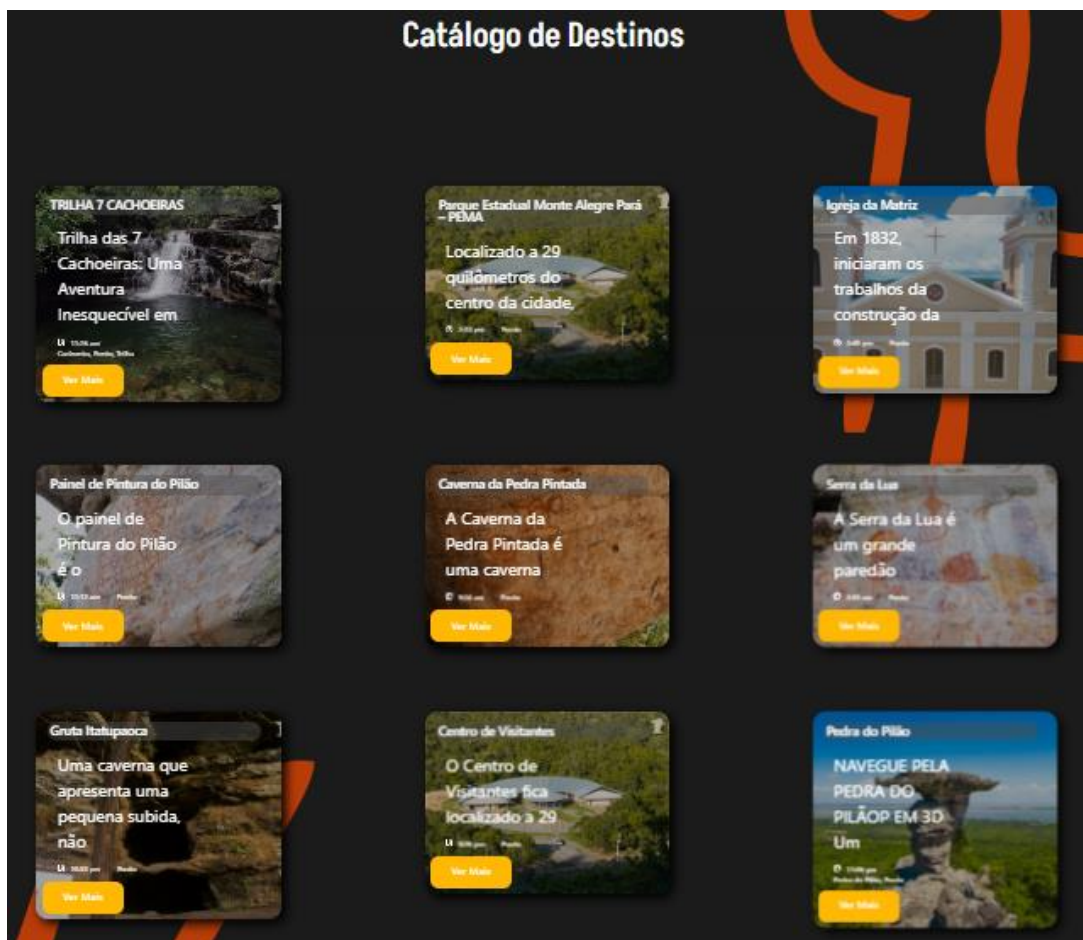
Catálogo de Destinos

TRILHA 7 CACHOEIRAS

Trilha das 7 Cachoeiras: Uma Aventura Inesquecível em

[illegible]

Cachoeira, Pontos, Trilha

Ver Mais

Parque Estadual Monte Alegre Pará – PEMA

Localizado a 29 quilômetros do centro da cidade,

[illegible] Ponto

Ver Mais

Igreja da Matriz

Em 1832, iniciaram os trabalhos da construção da

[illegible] Ponto

Ver Mais

Painel de Pintura do Pilão

O painel de Pintura do Pilão é o

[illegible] Ponto

Ver Mais

Caverna da Pedra Pintada

A Caverna da Pedra Pintada é uma caverna

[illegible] Ponto

Ver Mais

Serra da Lua

A Serra da Lua é um grande paredão

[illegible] Ponto

Ver Mais

Gruta Itatupaoca

Uma caverna que apresenta uma pequena subida, não

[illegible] Ponto

Ver Mais

Centro de Visitantes

O Centro de Visitantes fica localizado a 29

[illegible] Ponto

Ver Mais

Pedra do Pilão

NAVEGUE PELA PEDRA DO PILÃOP EM 3D Um

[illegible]

Pedra do Pilão, Ponto

Ver Mais